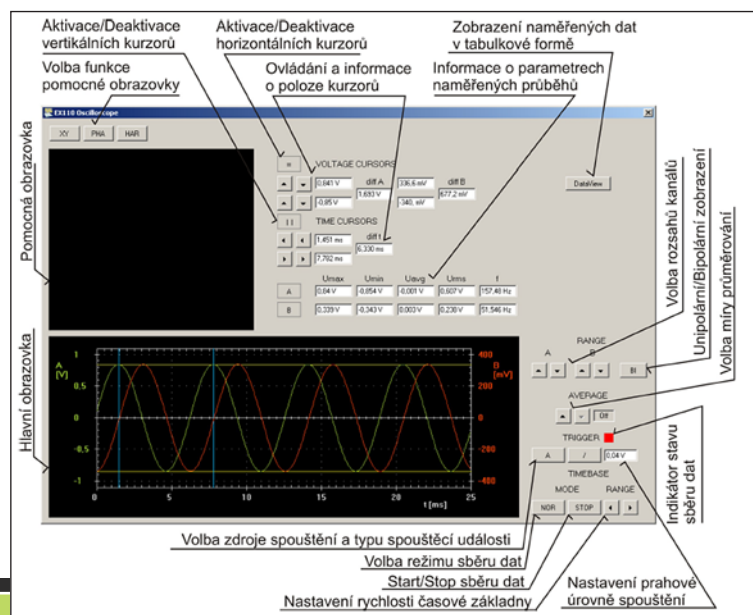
Aktivace/Deaktivace vertikálních kurzorů

Aktivace/Deaktivace horizontálních kurzorů

Zobrazení naměřených dat v tabulkové formě

Volba funkce pomocné obrazovky

Ovládání a informace o poloze kurzorů

Informace o parametrech naměřených průběhů

EX110 Oscilloscope

XY PHA HAR

Pomocná obrazovka

= VOLTAGE CURSORS

0,641 V diff A 1,693 V 336,6 mV diff B 677,2 mV

-0,85 V -340, mV

| | TIME CURSORS

1,451 ms diff t 6,330 ms

7,782 ms

| | Umax | Umin | Uavg | Urms | f |
|---|---|---|---|---|---|
| A | 0,64 V | -0,654 V | -0,001 V | 0,607 V | 157,48 Hz |
| B | 0,339 V | -0,343 V | 0,003 V | 0,238 V | 51,546 Hz |

DataView

Volba rozsahů kanálů

Unipolární/Bipolární zobrazení

Volba míry průměrování

RANGE

A B

BI

AVERAGE

Off

TRIGGER

A / 0,04 V

TIMEBASE

MODE RANGE

NOR STOP

Hlavní obrazovka

A [V] 1 0,5 0 -0,5 -1

B [mV] 400 200 0 -200 -400

0 5 10 15 20 25 t [ms]

Indikátor stavu sběru dat

Volba zdroje spouštění a typu spouštěcí události

Volba režimu sběru dat

Start/Stop sběru dat

Nastavení prahové úrovně spouštění

Nastavení rychlosti časové základny